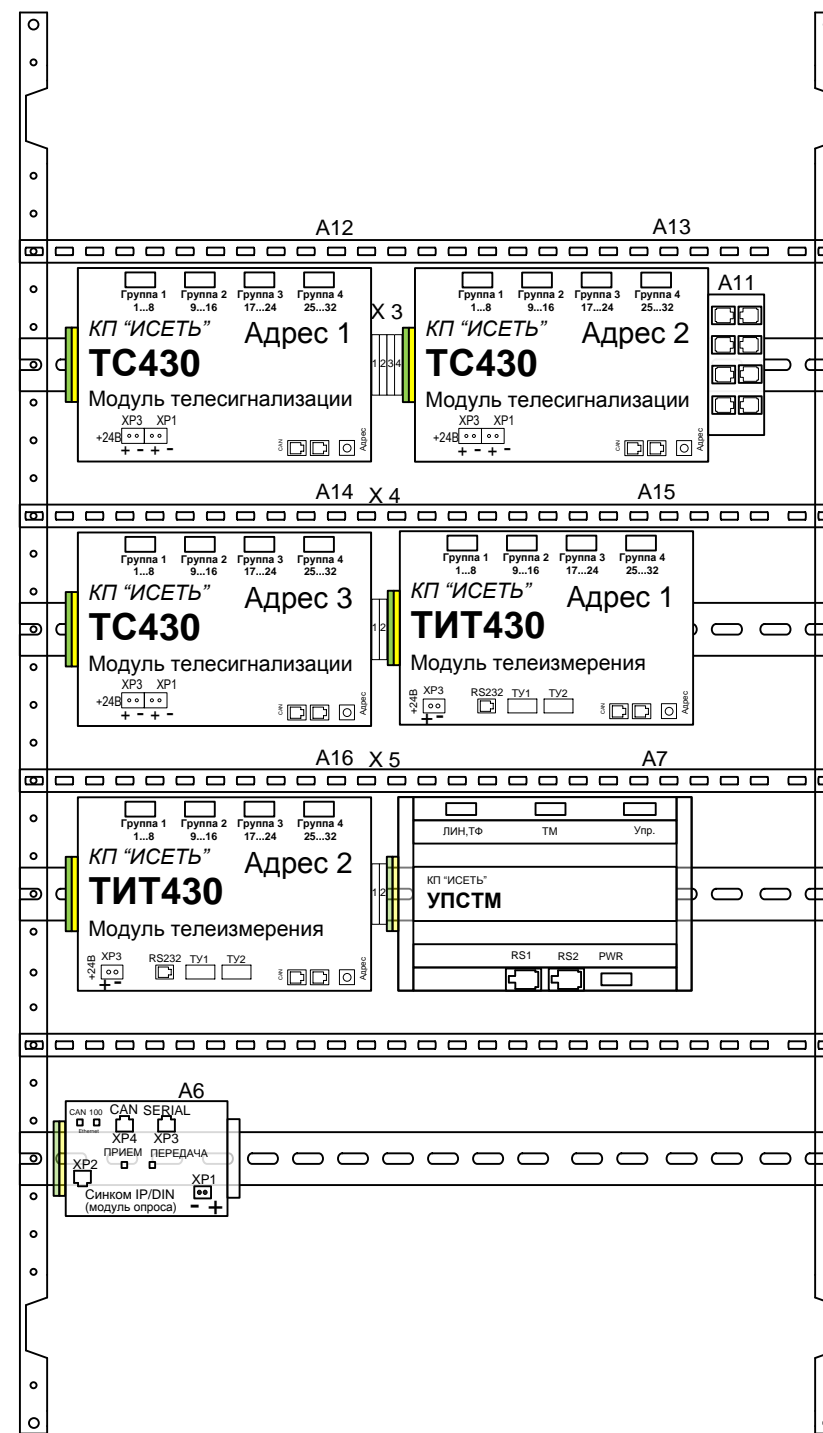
A12
A13

Группа 1 1...8
Группа 2 9...16
Группа 3 17...24
Группа 4 25...32
X 3
КП "ИСЕТЬ"
Адрес 1
TC430
Модуль телесигнализации
XP3 XP1
+24В
+ - + -
CAN
Адрес
1 2 3 4

Группа 1 1...8
Группа 2 9...16
Группа 3 17...24
Группа 4 25...32
A11
КП "ИСЕТЬ"
Адрес 2
TC430
Модуль телесигнализации
XP3 XP1
+24В
+ - + -
CAN
Адрес

A14 X 4
A15

Группа 1 1...8
Группа 2 9...16
Группа 3 17...24
Группа 4 25...32
КП "ИСЕТЬ"
Адрес 3
TC430
Модуль телесигнализации
XP3 XP1
+24В
+ - + -
CAN
Адрес
1 2

Группа 1 1...8
Группа 2 9...16
Группа 3 17...24
Группа 4 25...32
КП "ИСЕТЬ"
Адрес 1
ТИТ430
Модуль телеизмерения
+24В XP3
+ -
RS232 ТУ1 ТУ2
CAN
Адрес

A16 X 5
A7

Группа 1 1...8
Группа 2 9...16
Группа 3 17...24
Группа 4 25...32
КП "ИСЕТЬ"
Адрес 2
ТИТ430
Модуль телеизмерения
+24В XP3
+ -
RS232 ТУ1 ТУ2
CAN
Адрес
1 2

ЛИН,ТФ
ТМ
Упр.
КП "ИСЕТЬ"
УПСТМ
RS1 RS2 PWR

A6
CAN 100
Ethernet
CAN SERIAL
XP4 XP3
ПРИЕМ ПЕРЕДАЧА
XP2
XP1
Синком IP/DIN
(модуль опроса)
- +